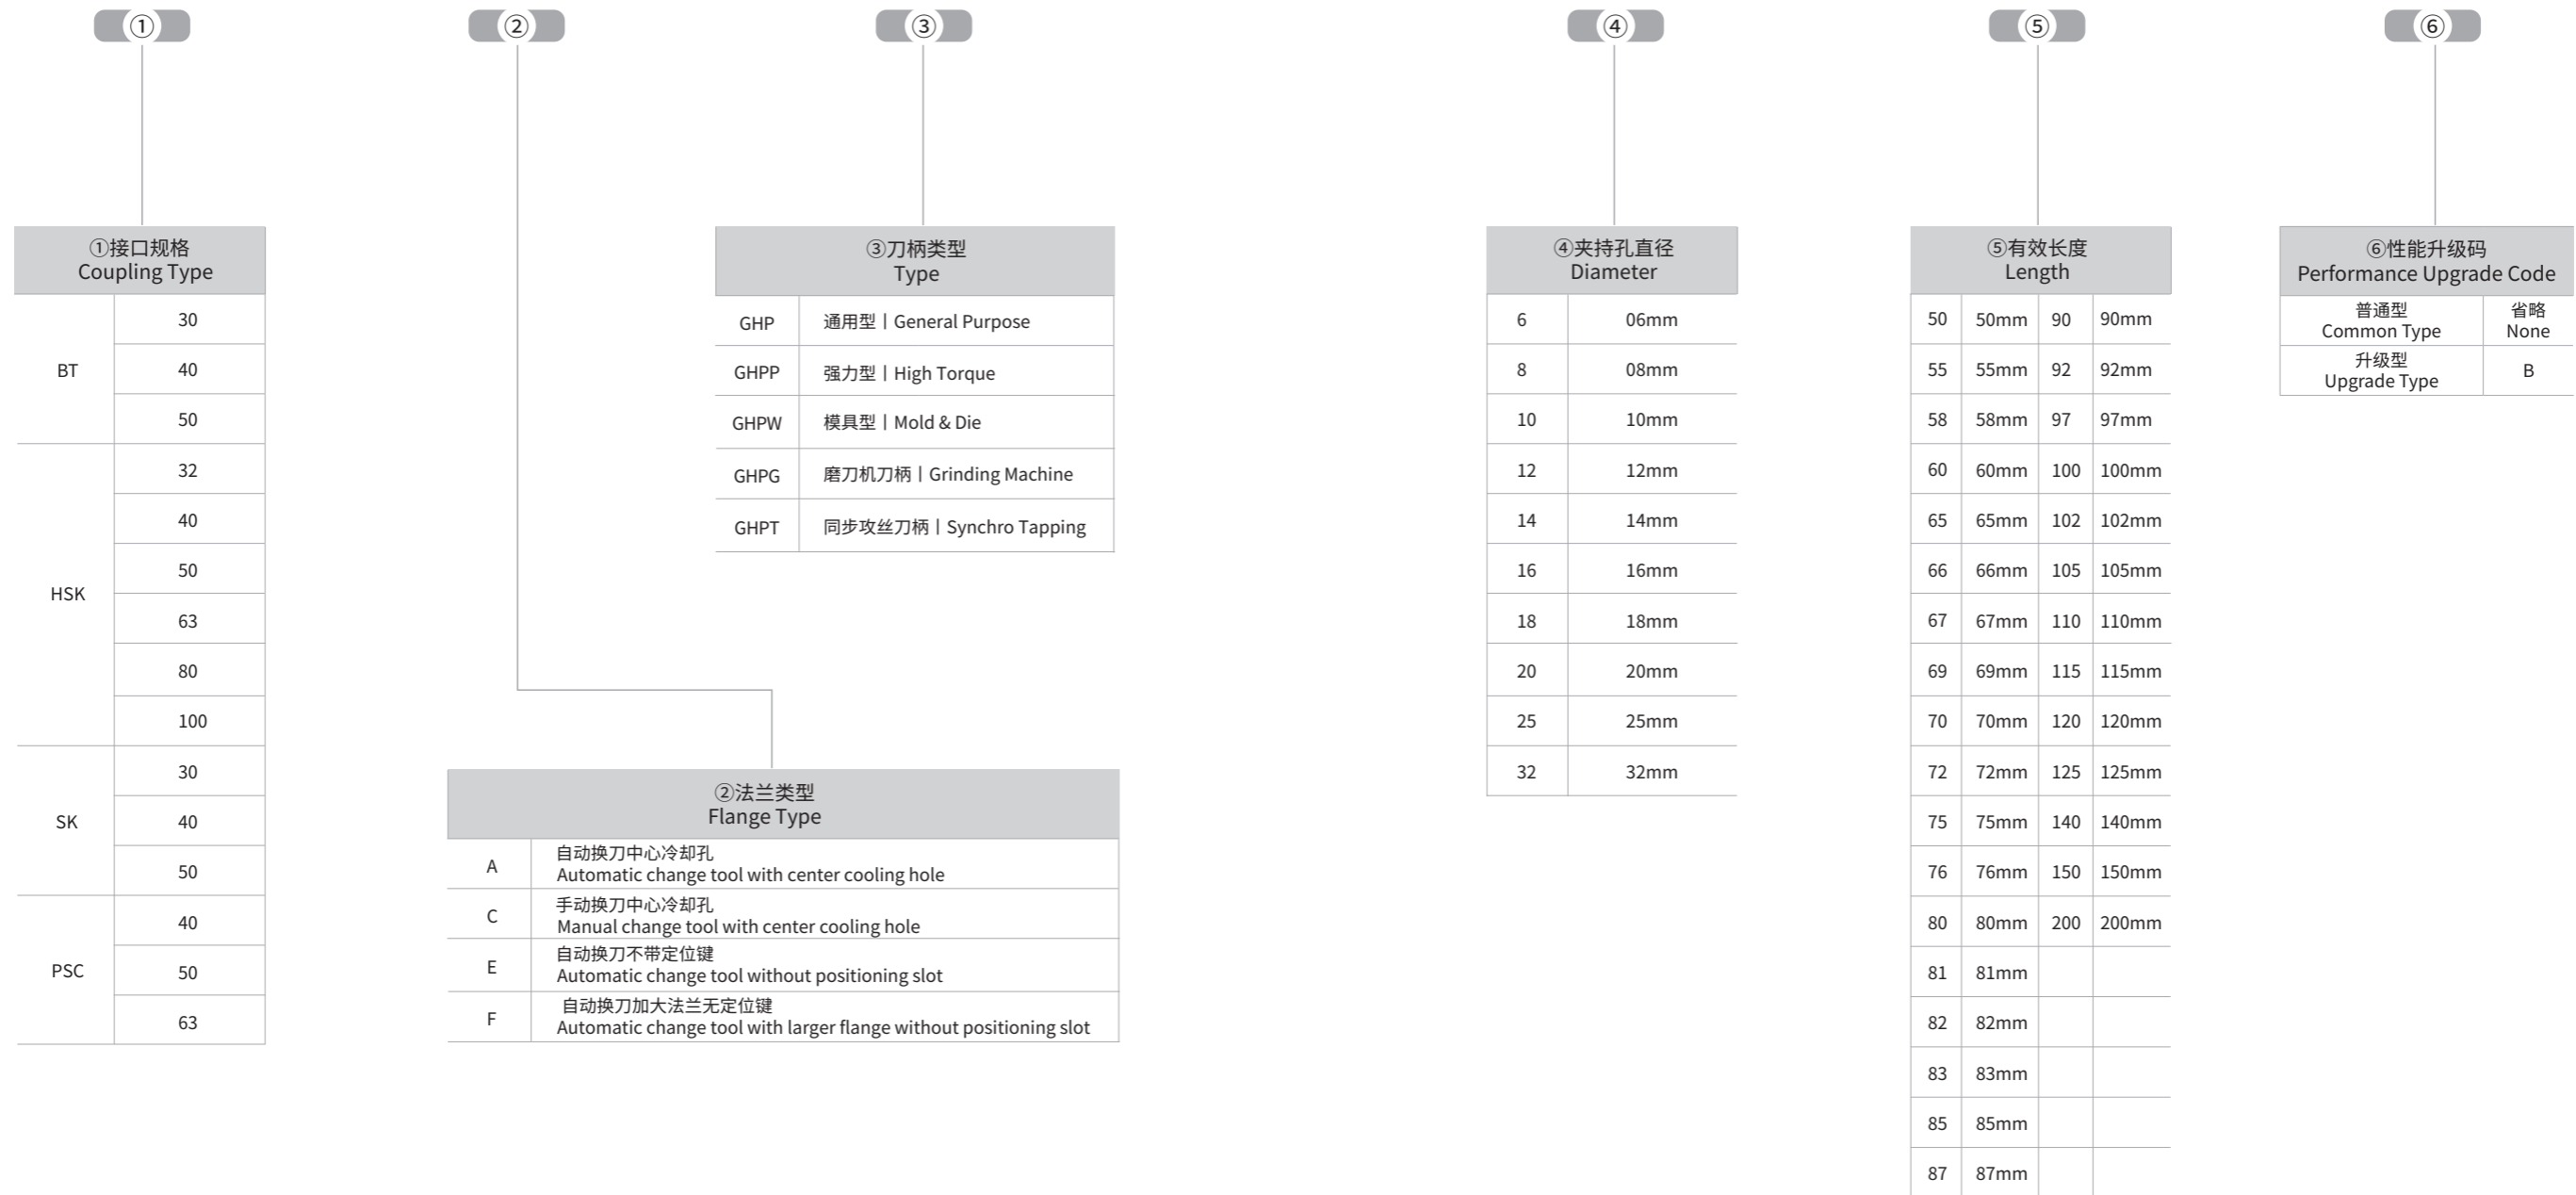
①
②
③
④
⑤
⑥

①接口规格
Coupling Type

| | |
|---|---|
| BT | 30 |
| | 40 |
| | 50 |
| HSK | 32 |
| | 40 |
| | 50 |
| | 63 |
| | 80 |
| | 100 |
| SK | 30 |
| | 40 |
| | 50 |
| PSC | 40 |
| | 50 |
| | 63 |

③刀柄类型
Type

| | |
|---|---|
| GHP | 通用型丨General Purpose |
| GHPP | 强力型丨High Torque |
| GHPW | 模具型丨Mold & Die |
| GHPG | 磨刀机刀柄丨Grinding Machine |
| GHPT | 同步攻丝刀柄丨Synchro Tapping |

②法兰类型
Flange Type

| | |
|---|---|
| A | 自动换刀中心冷却孔 Automatic change tool with center cooling hole |
| C | 手动换刀中心冷却孔 Manual change tool with center cooling hole |
| E | 自动换刀不带定位键 Automatic change tool without positioning slot |
| F | 自动换刀加大法兰无定位键 Automatic change tool with larger flange without positioning slot |

④夹持孔直径
Diameter

| | |
|---|---|
| 6 | 06mm |
| 8 | 08mm |
| 10 | 10mm |
| 12 | 12mm |
| 14 | 14mm |
| 16 | 16mm |
| 18 | 18mm |
| 20 | 20mm |
| 25 | 25mm |
| 32 | 32mm |

⑤有效长度
Length

| | | | |
|---|---|---|---|
| 50 | 50mm | 90 | 90mm |
| 55 | 55mm | 92 | 92mm |
| 58 | 58mm | 97 | 97mm |
| 60 | 60mm | 100 | 100mm |
| 65 | 65mm | 102 | 102mm |
| 66 | 66mm | 105 | 105mm |
| 67 | 67mm | 110 | 110mm |
| 69 | 69mm | 115 | 115mm |
| 70 | 70mm | 120 | 120mm |
| 72 | 72mm | 125 | 125mm |
| 75 | 75mm | 140 | 140mm |
| 76 | 76mm | 150 | 150mm |
| 80 | 80mm | 200 | 200mm |
| 81 | 81mm | | |
| 82 | 82mm | | |
| 83 | 83mm | | |
| 85 | 85mm | | |
| 87 | 87mm | | |

⑥性能升级码
Performance Upgrade Code

| | |
|---|---|
| 普通型 Common Type | 省略 None |
| 升级型 Upgrade Type | B |